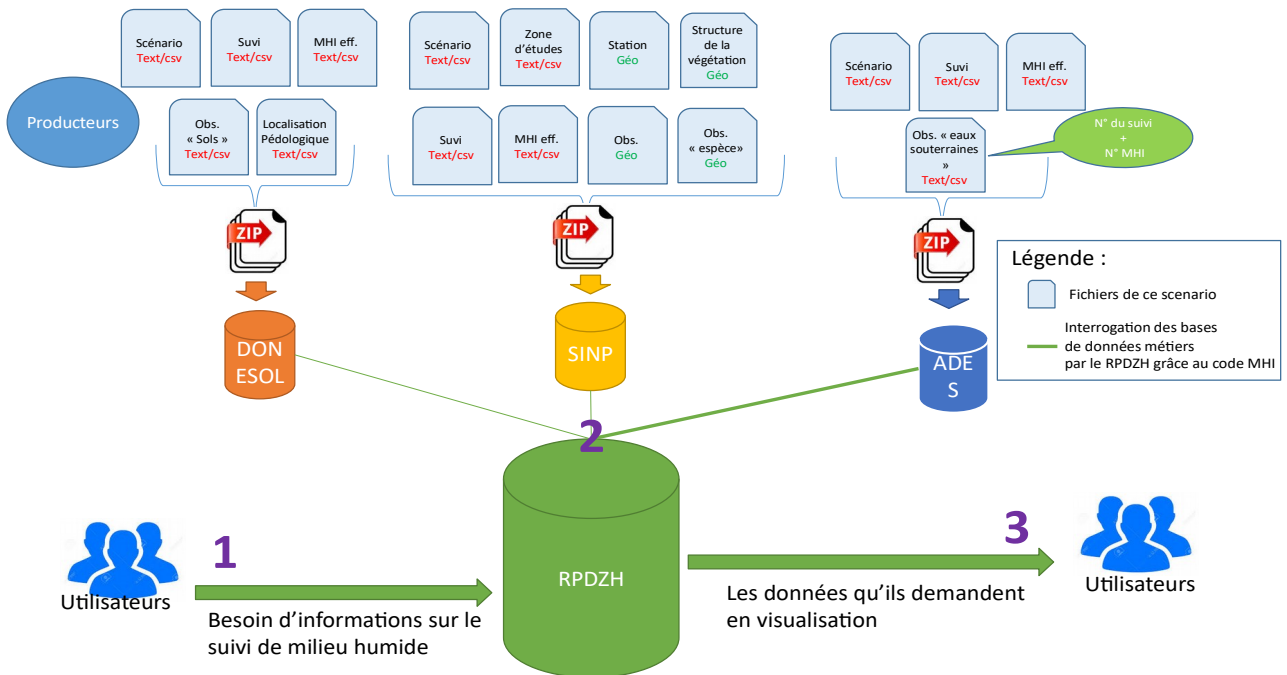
Producteurs

Scénario
Text/csv

Suvi
Text/csv

MHI eff.
Text/csv

Obs. « Sols »
Text/csv

Localisation Pédologique
Text/csv

ZIP

DON ESOL

Scénario
Text/csv

Zone d'études
Text/csv

Station
Géo

Structure de la végétation
Géo

Suvi
Text/csv

MHI eff.
Text/csv

Obs.
Géo

Obs. « espèce »
Géo

ZIP

SINP

Scénario
Text/csv

Suvi
Text/csv

MHI eff.
Text/csv

Obs. « eaux souterraines »
Text/csv

N° du suivi
+
N° MHI

ZIP

ADE S

Légende :
Fichiers de ce scenario
Interrogation des bases de données métiers par le RPDZH grâce au code MHI

2

1

Utilisateurs

Besoin d'informations sur le suivi de milieu humide

RPDZH

3

Les données qu'ils demandent en visualisation

Utilisateurs